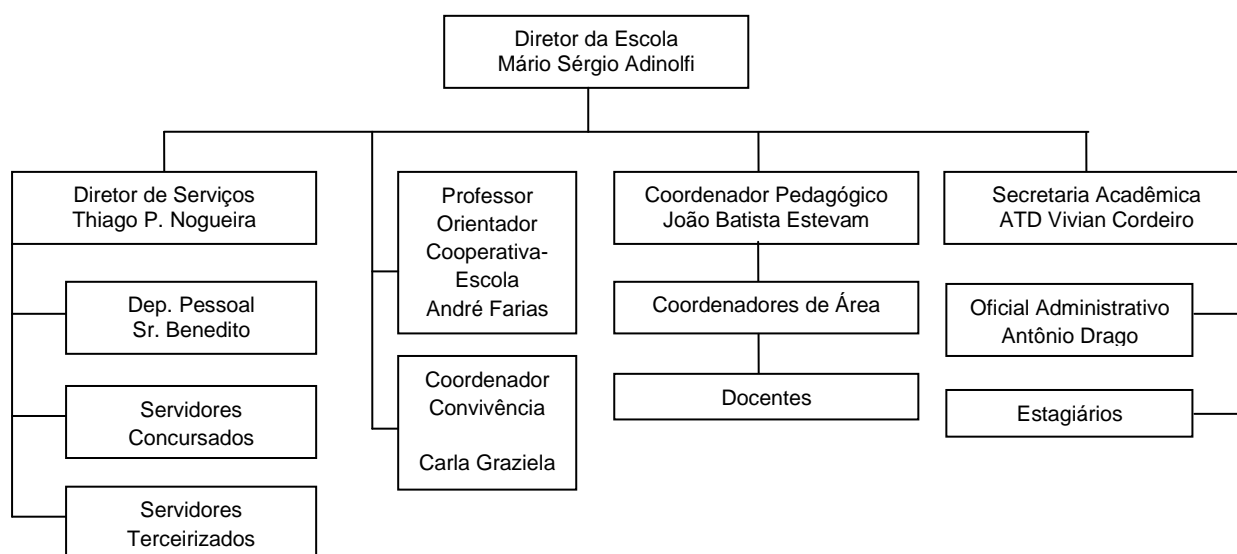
Diretor da Escola
Mário Sérgio Adinolfi

Diretor de Serviços
Thiago P. Nogueira

Dep. Pessoal
Sr. Benedito

Servidores
Concursados

Servidores
Terceirizados

Professor
Orientador
Cooperativa-Escola
André Farias

Coordenador
Convivência

Carla Graziela

Coordenador Pedagógico
João Batista Estevam

Coordenadores de Área

Docentes

Secretaria Acadêmica
ATD Vivian Cordeiro

Oficial Administrativo
Antônio Drago

Estagiários